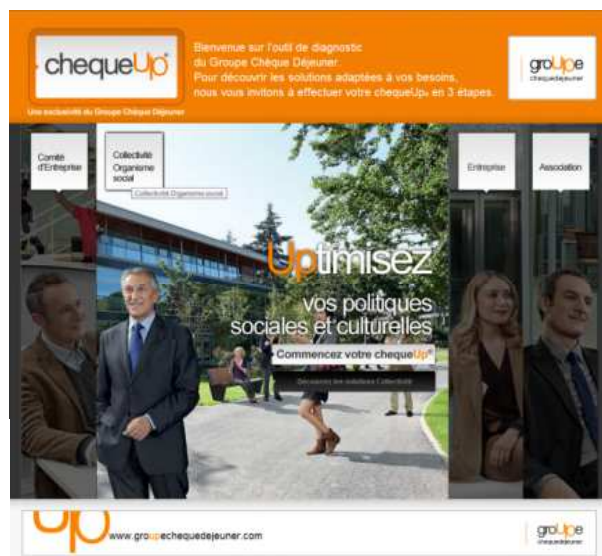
chequeUp®

Une exclusivité du Groupe Chèque Déjeuner

Bienvenue sur l'outil de diagnostic du Groupe Chèque Déjeuner.
Pour découvrir les solutions adaptées à vos besoins, nous vous invitons à effectuer votre chequeUp® en 3 étapes.

groUpe chequedejeuner

Comité d'Entreprise

Collectivité Organisme social

Collectivité Organisme social

Entreprise

Association

Uptimisez

vos politiques sociales et culturelles

Commencez votre chequeUp®

Découvrez les solutions Collectivité

Up

www.groupechequedejeuner.com

groUpe chequedejeuner